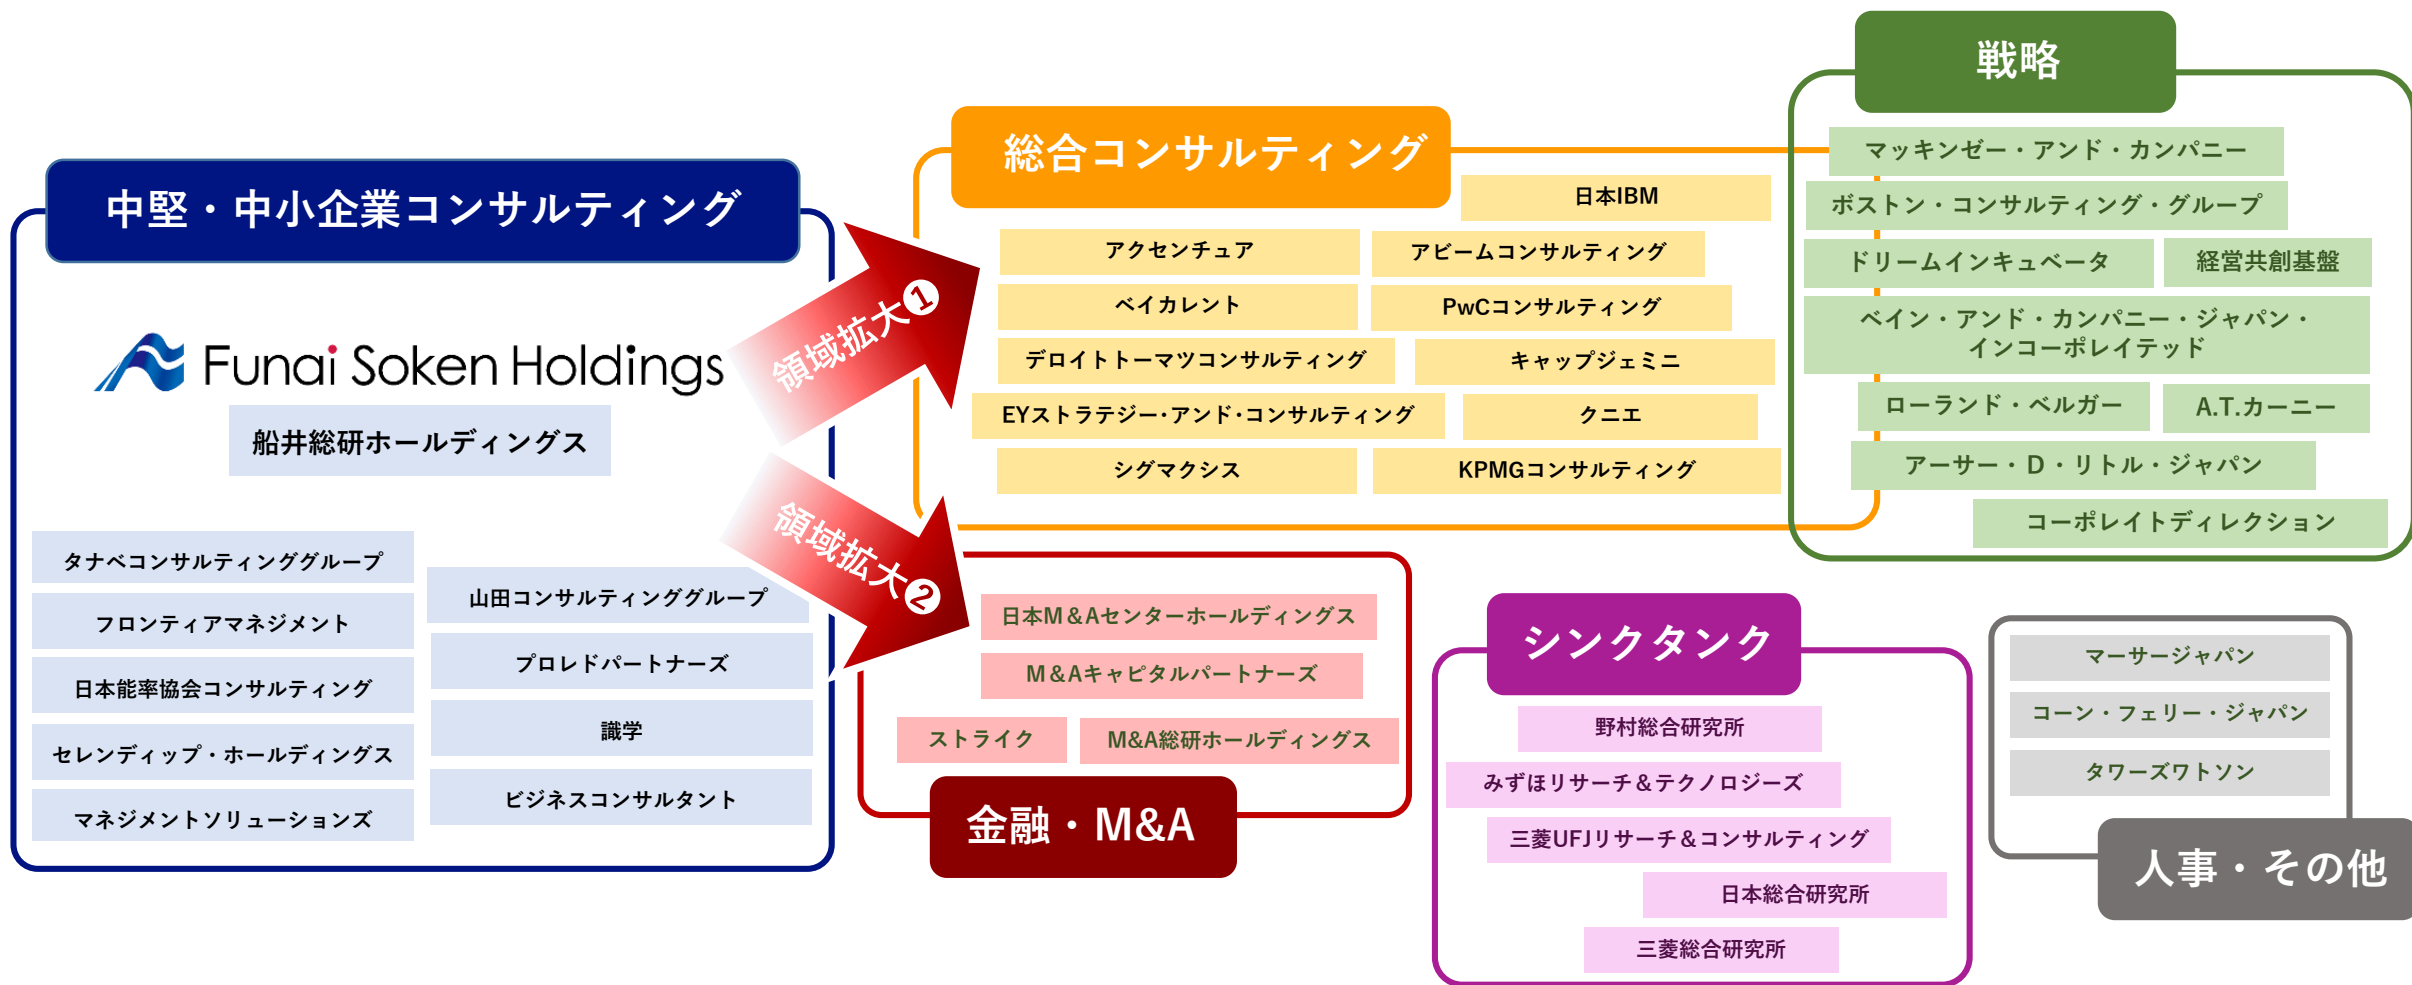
中堅・中小企業コンサルティング

Funai Soken Holdings

船井総研ホールディングス

タナベコンサルティンググループ

フロンティアマネジメント

日本能率協会コンサルティング

セレンディップ・ホールディングス

マネジメントソリューションズ

山田コンサルティンググループ

プロレドパートナーズ

識学

ビジネスコンサルタント

領域拡大❶

領域拡大❷

総合コンサルティング

日本IBM

アクセンチュア

アビームコンサルティング

ベイカレント

PwCコンサルティング

デロイトトーマツコンサルティング

キャップジェミニ

EYストラテジー･アンド･コンサルティング

クニエ

シグマクシス

KPMGコンサルティング

戦略

マッキンゼー・アンド・カンパニー

ボストン・コンサルティング・グループ

ドリームインキュベータ

経営共創基盤

ベイン・アンド・カンパニー・ジャパン・インコーポレイテッド

ローランド・ベルガー

A.T.カーニー

アーサー・D・リトル・ジャパン

コーポレイトディレクション

日本M&Aセンターホールディングス

M&Aキャピタルパートナーズ

ストライク

M&A総研ホールディングス

金融・M&A

シンクタンク

野村総合研究所

みずほリサーチ&テクノロジーズ

三菱UFJリサーチ&コンサルティング

日本総合研究所

三菱総合研究所

マーサージャパン

コーン・フェリー・ジャパン

タワーズワトソン

人事・その他